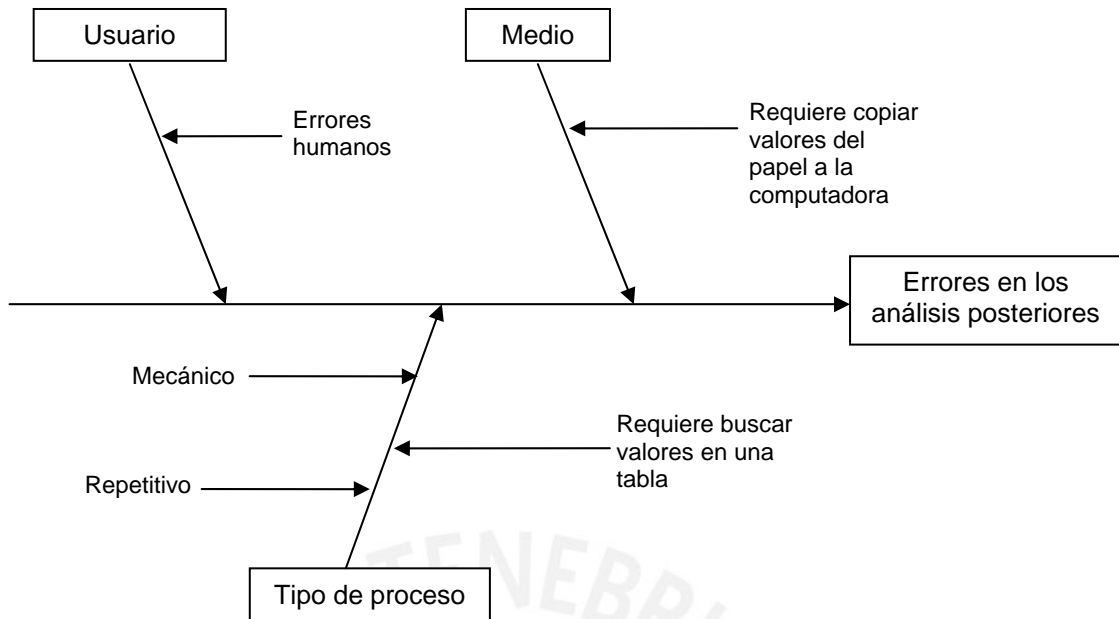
Usuario

Medio

Errores humanos

Requiere copiar valores del papel a la computadora

Errores en los análisis posteriores

Mecánico

Requiere buscar valores en una tabla

Repetitivo

Tipo de proceso

TENEBR